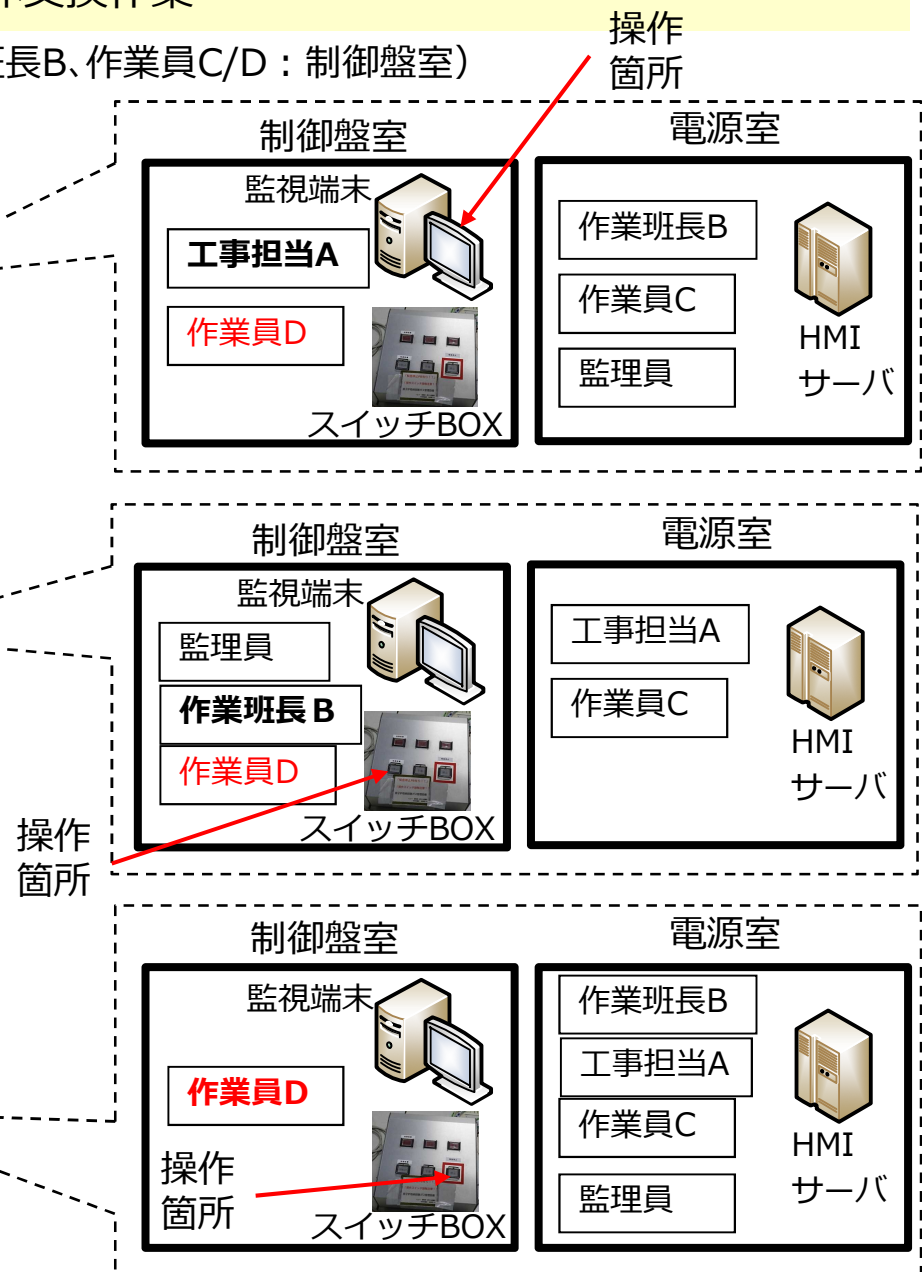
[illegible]交換作業

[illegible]長B、作業員C/D：制御盤室）

操作
箇所

制御盤室

監視端末

工事担当A

作業員D

スイッチBOX

電源室

作業班長B

作業員C

監理員

HMI
サーバ

制御盤室

監視端末

監理員

作業班長 B

作業員D

スイッチBOX

電源室

工事担当A

作業員C

HMI
サーバ

操作
箇所

制御盤室

監視端末

作業員D

操作
箇所

スイッチBOX

電源室

作業班長B

工事担当A

作業員C

監理員

HMI
サーバ